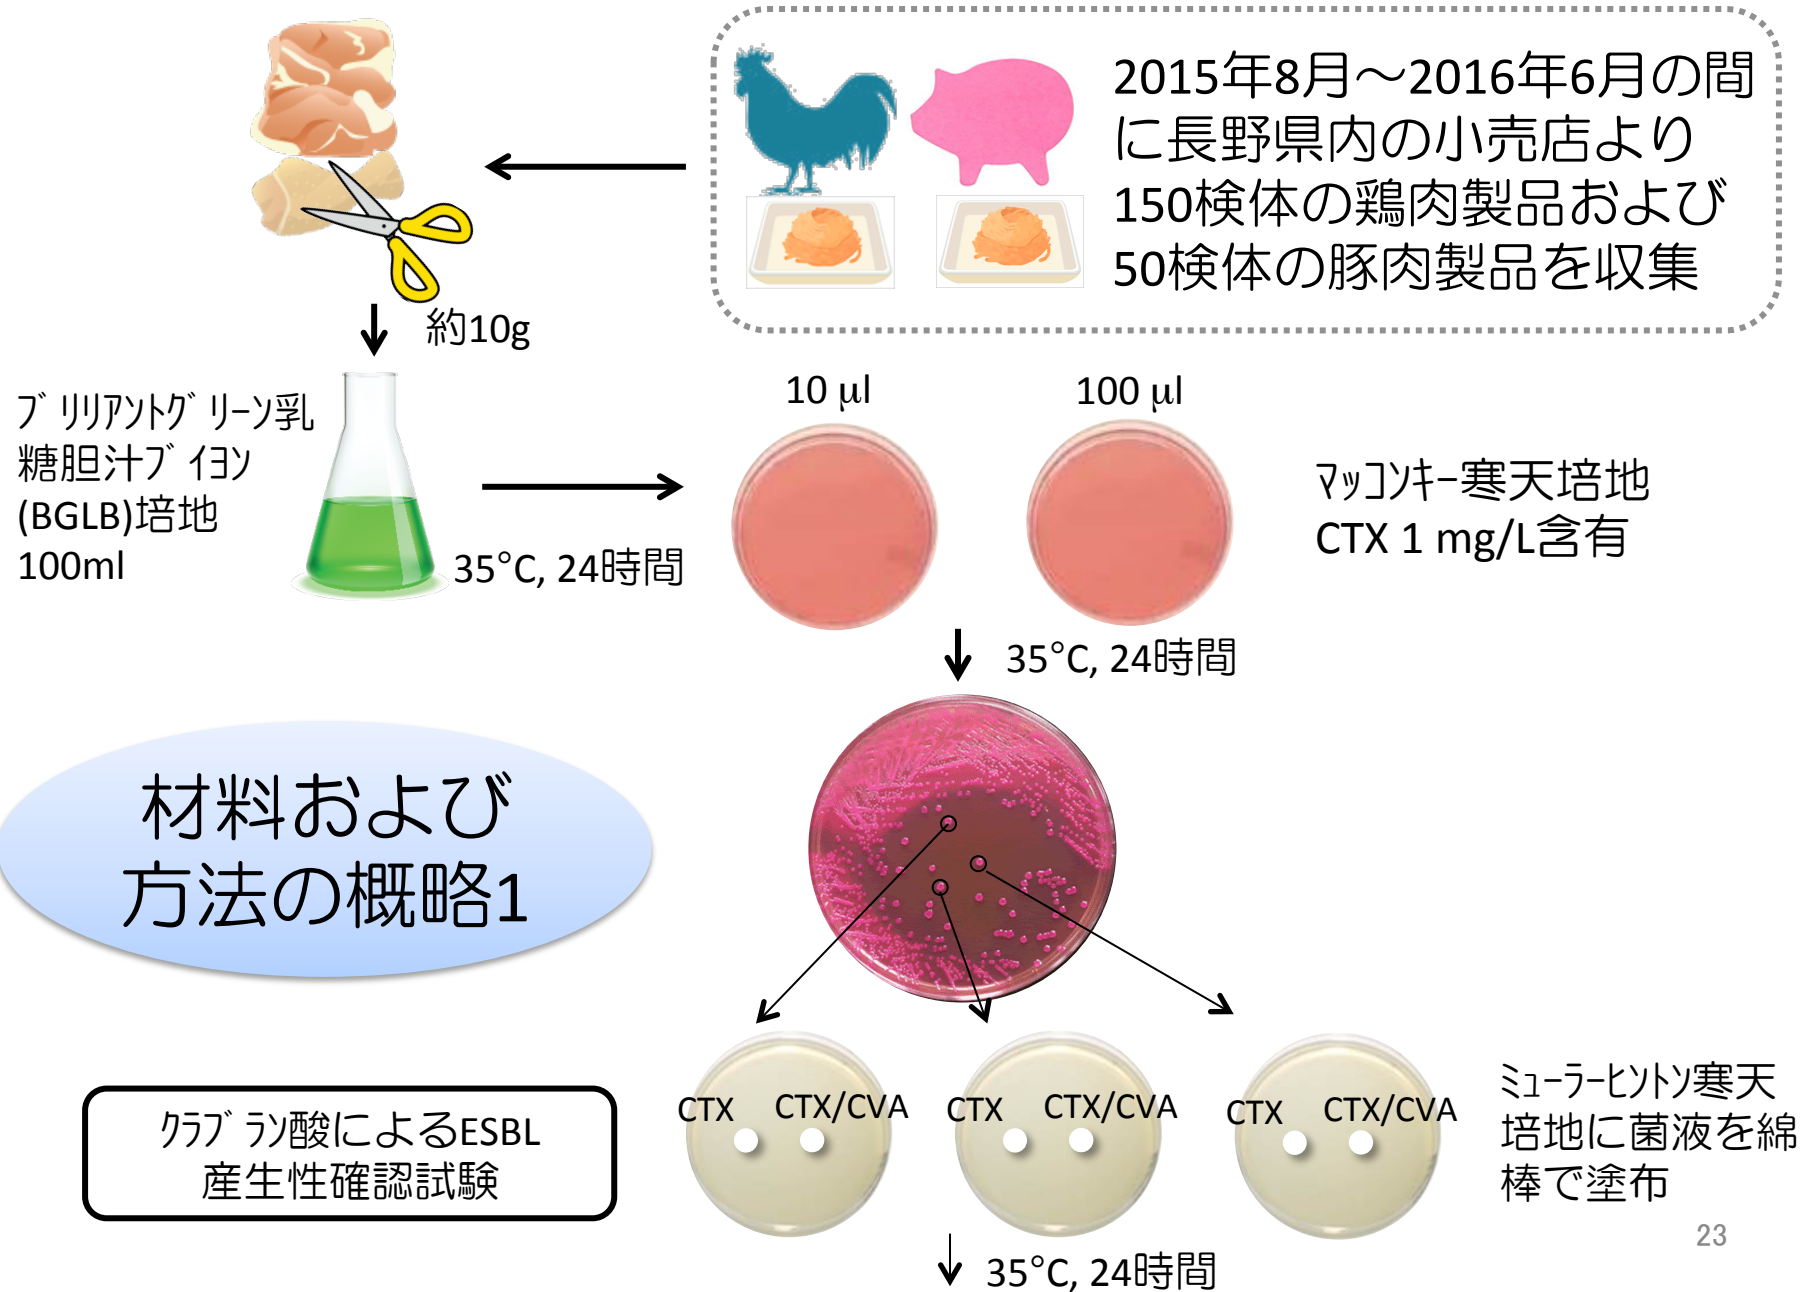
2015年8月～2016年6月の間に長野県内の小売店より150検体の鶏肉製品および50検体の豚肉製品を収集

約10g

ﾌﾞﾘﾘｱﾝﾄｸﾞﾘｰﾝ乳糖胆汁ﾌﾞｲﾖﾝ(BGLB)培地100ml

35°C, 24時間

10 μl

100 μl

ﾏｯｺﾝｷｰ寒天培地
CTX 1 mg/L含有

35°C, 24時間

材料および方法の概略1

CTX CTX/CVA

CTX CTX/CVA

CTX CTX/CVA

ﾐｭｰﾗｰﾋﾝﾄﾝ寒天培地に菌液を綿棒で塗布

ｸﾗﾌﾞﾗﾝ酸によるESBL産生性確認試験

35°C, 24時間

23